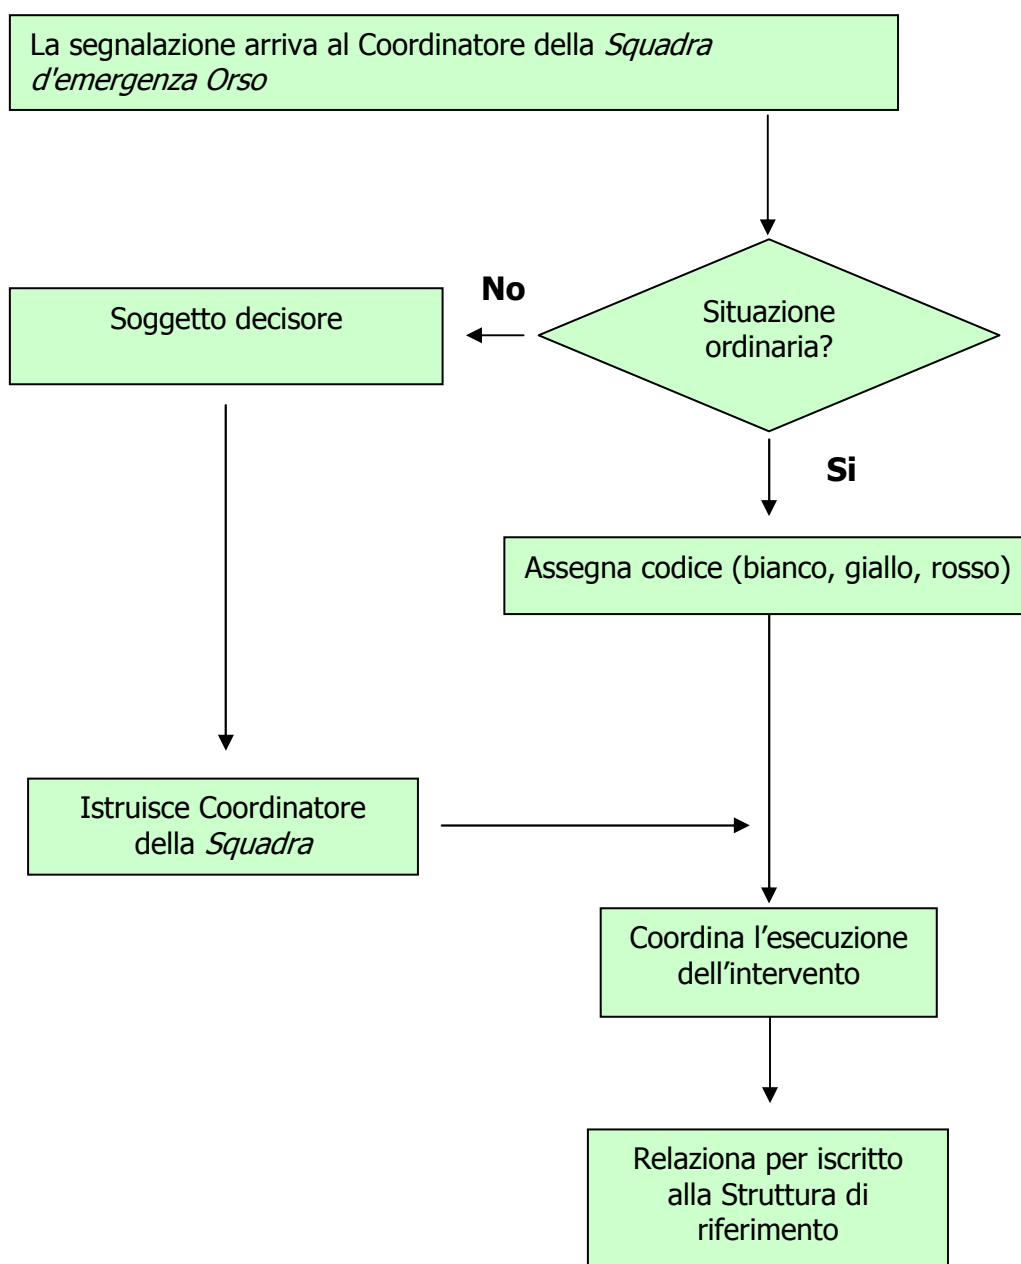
La segnalazione arriva al Coordinatore della Squadra d'emergenza Orso

Situazione ordinaria?

No

Soggetto decisore

Si

Assegna codice (bianco, giallo, rosso)

Istruisce Coordinatore della Squadra

Coordina l’esecuzione dell’intervento

Relaziona per iscritto alla Struttura di riferimento